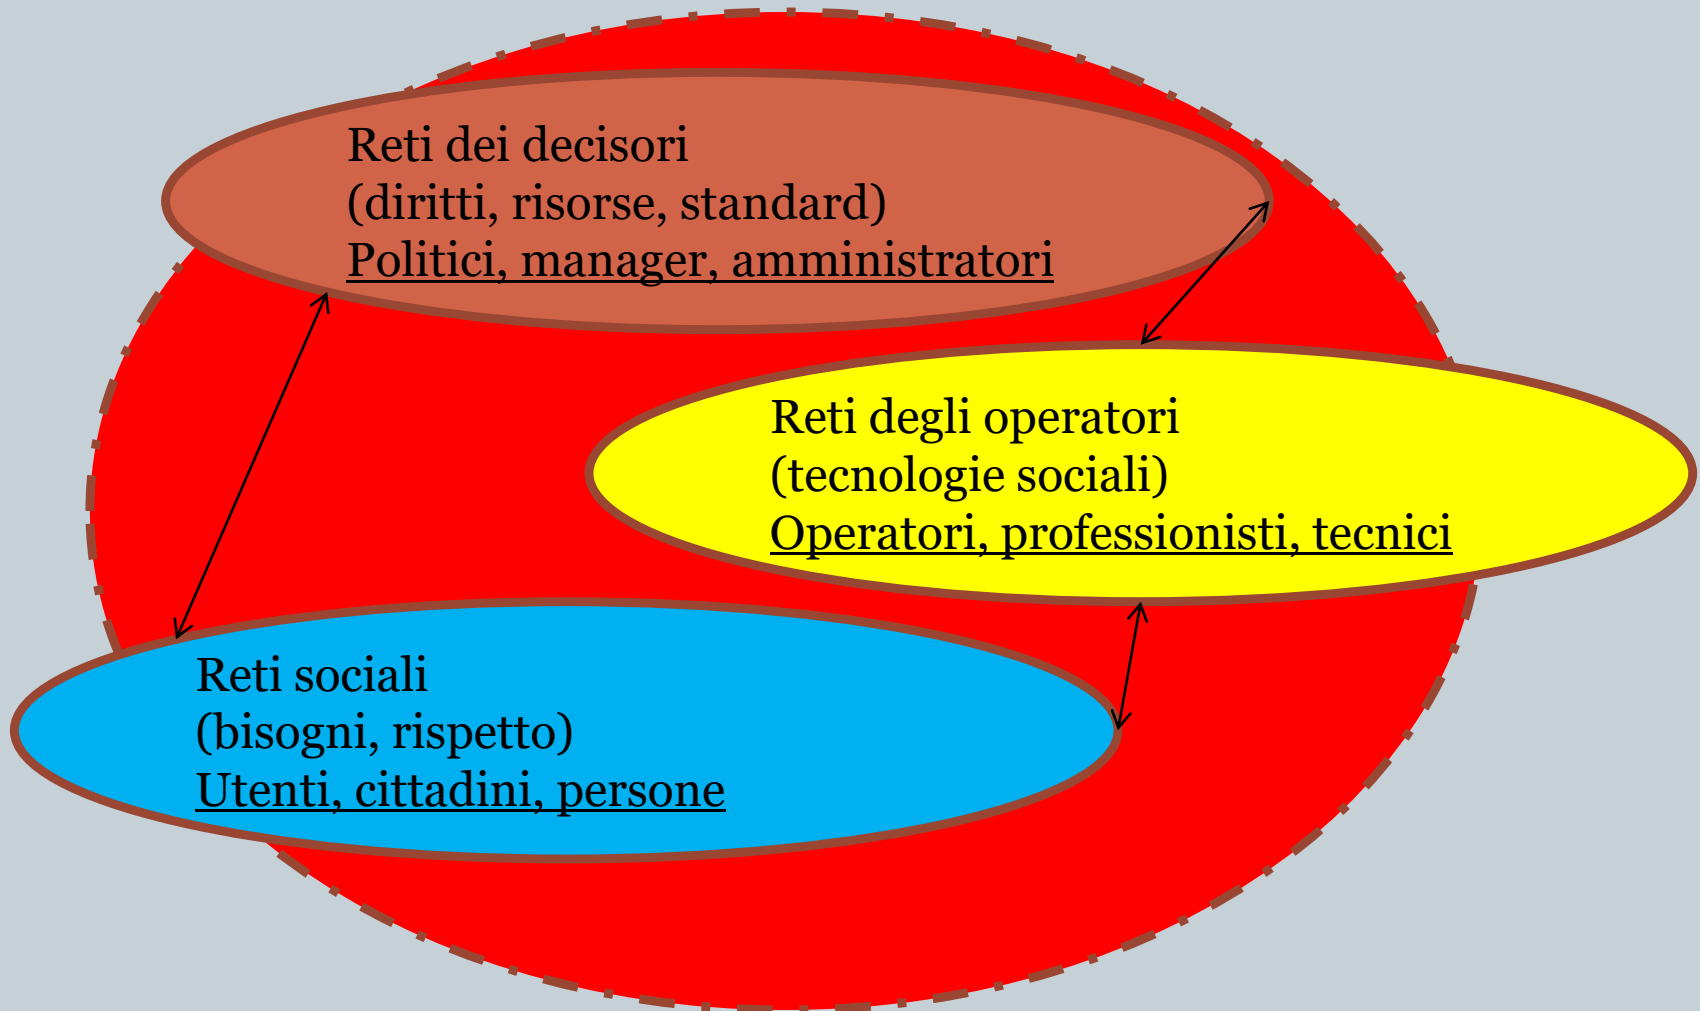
Reti dei decisori
(diritti, risorse, standard)
Politici, manager, amministratori

Reti degli operatori
(tecnologie sociali)
Operatori, professionisti, tecnici

Reti sociali
(bisogni, rispetto)
Utenti, cittadini, persone